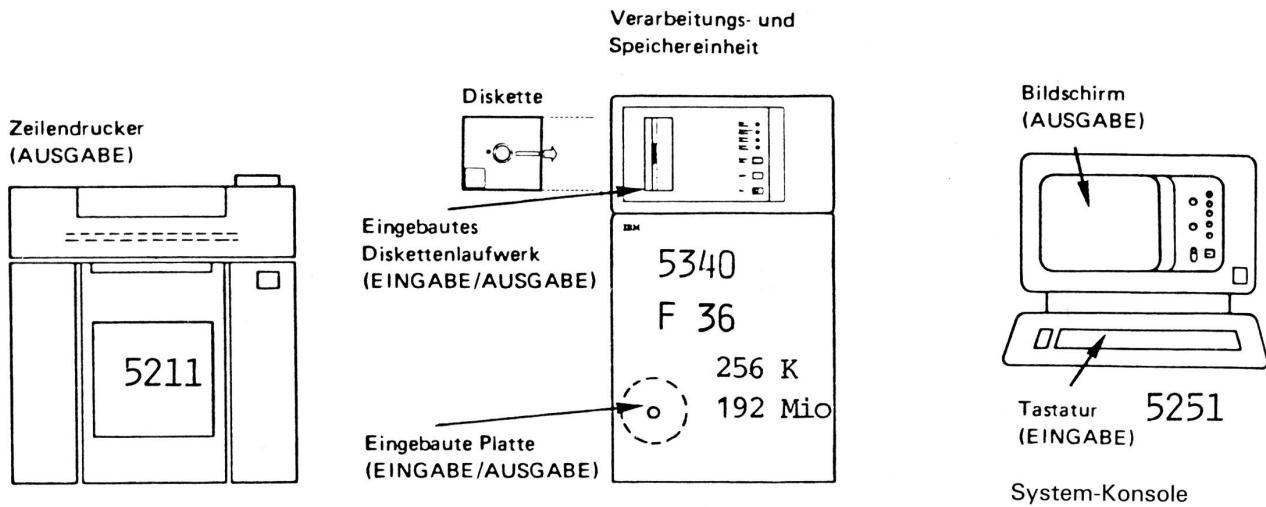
Verarbeitungs- und Speichereinheit

Zeilendrucker (AUSGABE)

5211

Diskette

Eingebautes Diskettenlaufwerk (EINGABE/AUSGABE)

IBM

5340

F 36

256 K

192 Mio

Eingebaute Platte (EINGABE/AUSGABE)

Bildschirm (AUSGABE)

Tastatur (EINGABE)

5251

System-Konsole